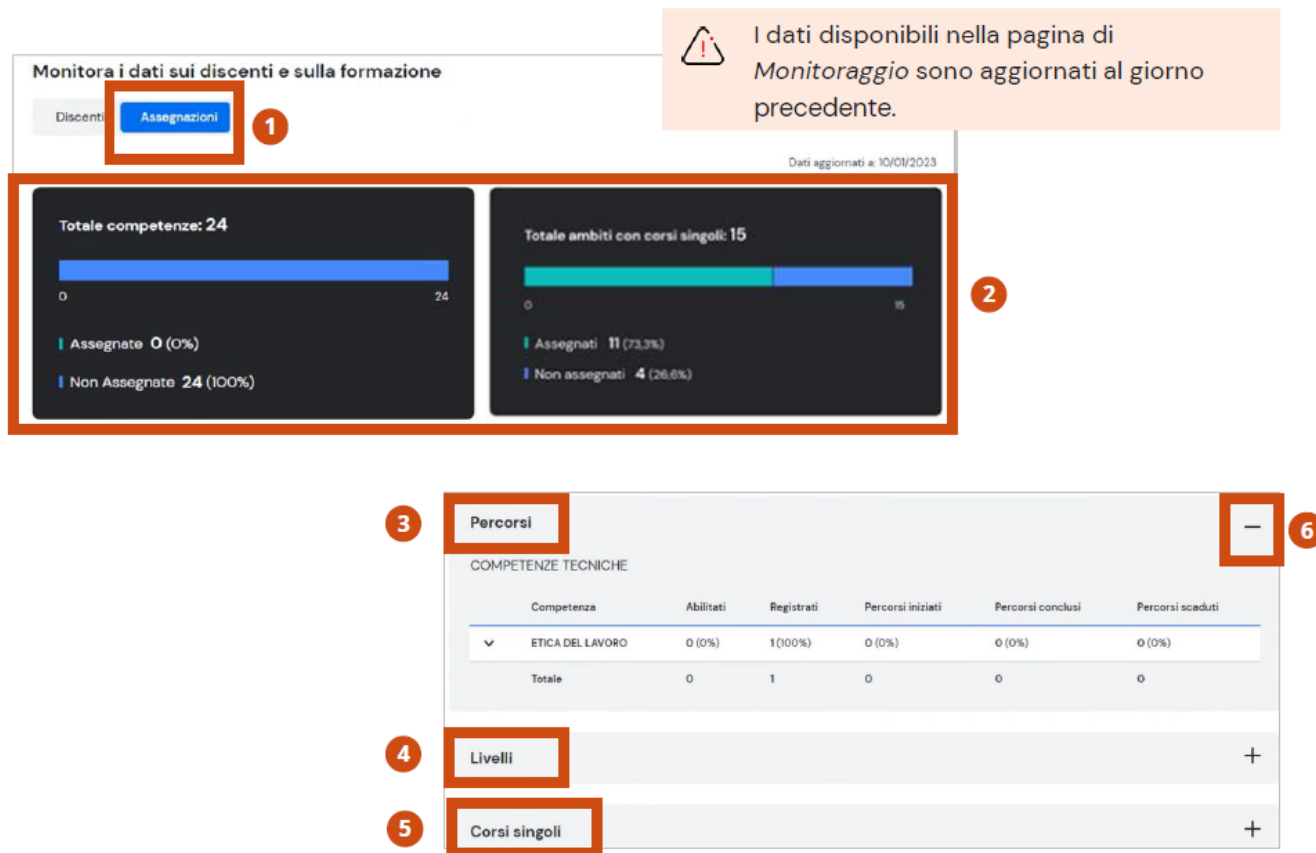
I dati disponibili nella pagina di *Monitoraggio* sono aggiornati al giorno precedente.

Monitora i dati sui discenti e sulla formazione

Discenti Assegnazioni

1

Dati aggiornati a: 10/01/2023

Totale competenze: 24

0 24

Assegnate 0 (0%)

Non Assegnate 24 (100%)

Totale ambiti con corsi singoli: 15

0 15

Assegnati 11 (73,3%)

Non assegnati 4 (26,6%)

2

3

Percorsi

—

6

COMPETENZE TECNICHE

| | Competenza | Abilitati | Registrati | Percorsi iniziati | Percorsi conclusi | Percorsi scaduti |
|---|---|---|---|---|---|---|
| ⌄ | ETICA DEL LAVORO | 0 (0%) | 1 (100%) | 0 (0%) | 0 (0%) | 0 (0%) |
| | Totale | 0 | 1 | 0 | 0 | 0 |

4

Livelli

+

5

Corsi singoli

+